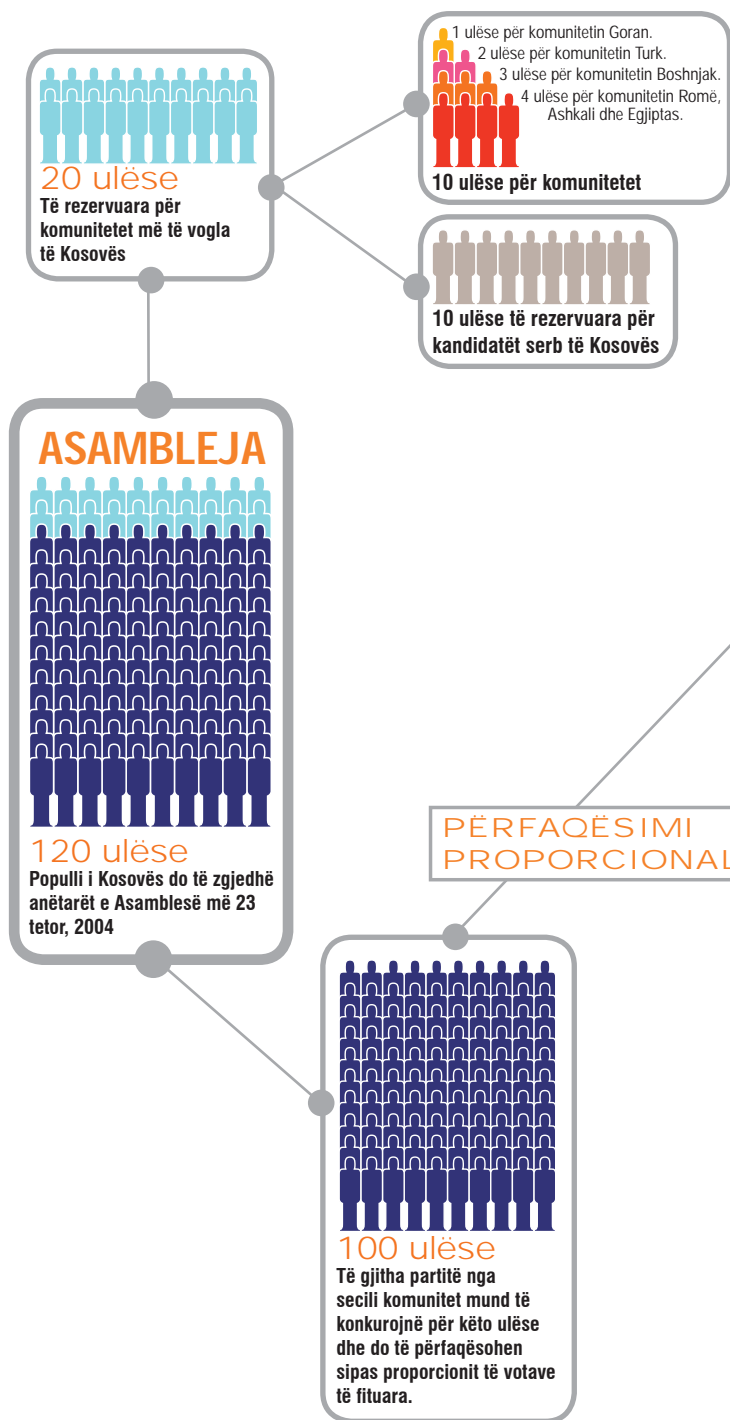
20 ulëse
Të rezervuara për komunitetet më të vogla të Kosovës

1 ulëse për komunitetin Goran.
2 ulëse për komunitetin Turk.
3 ulëse për komunitetin Boshnjak.
4 ulëse për komunitetin Romë, Ashkali dhe Egjiptas.
10 ulëse për komunitetet

10 ulëse të rezervuara për kandidatët serb të Kosovës

ASAMBLEJA

120 ulëse
Populli i Kosovës do të zgjedhë anëtarët e Asamblesë më 23 tetor, 2004

PËRFAQËSIMI PROPORCIONAL

100 ulëse
Të gjitha partitë nga secili komunitet mund të konkurojnë për këto ulëse dhe do të përfaqësohen sipas proporcionit të votave të fituara.